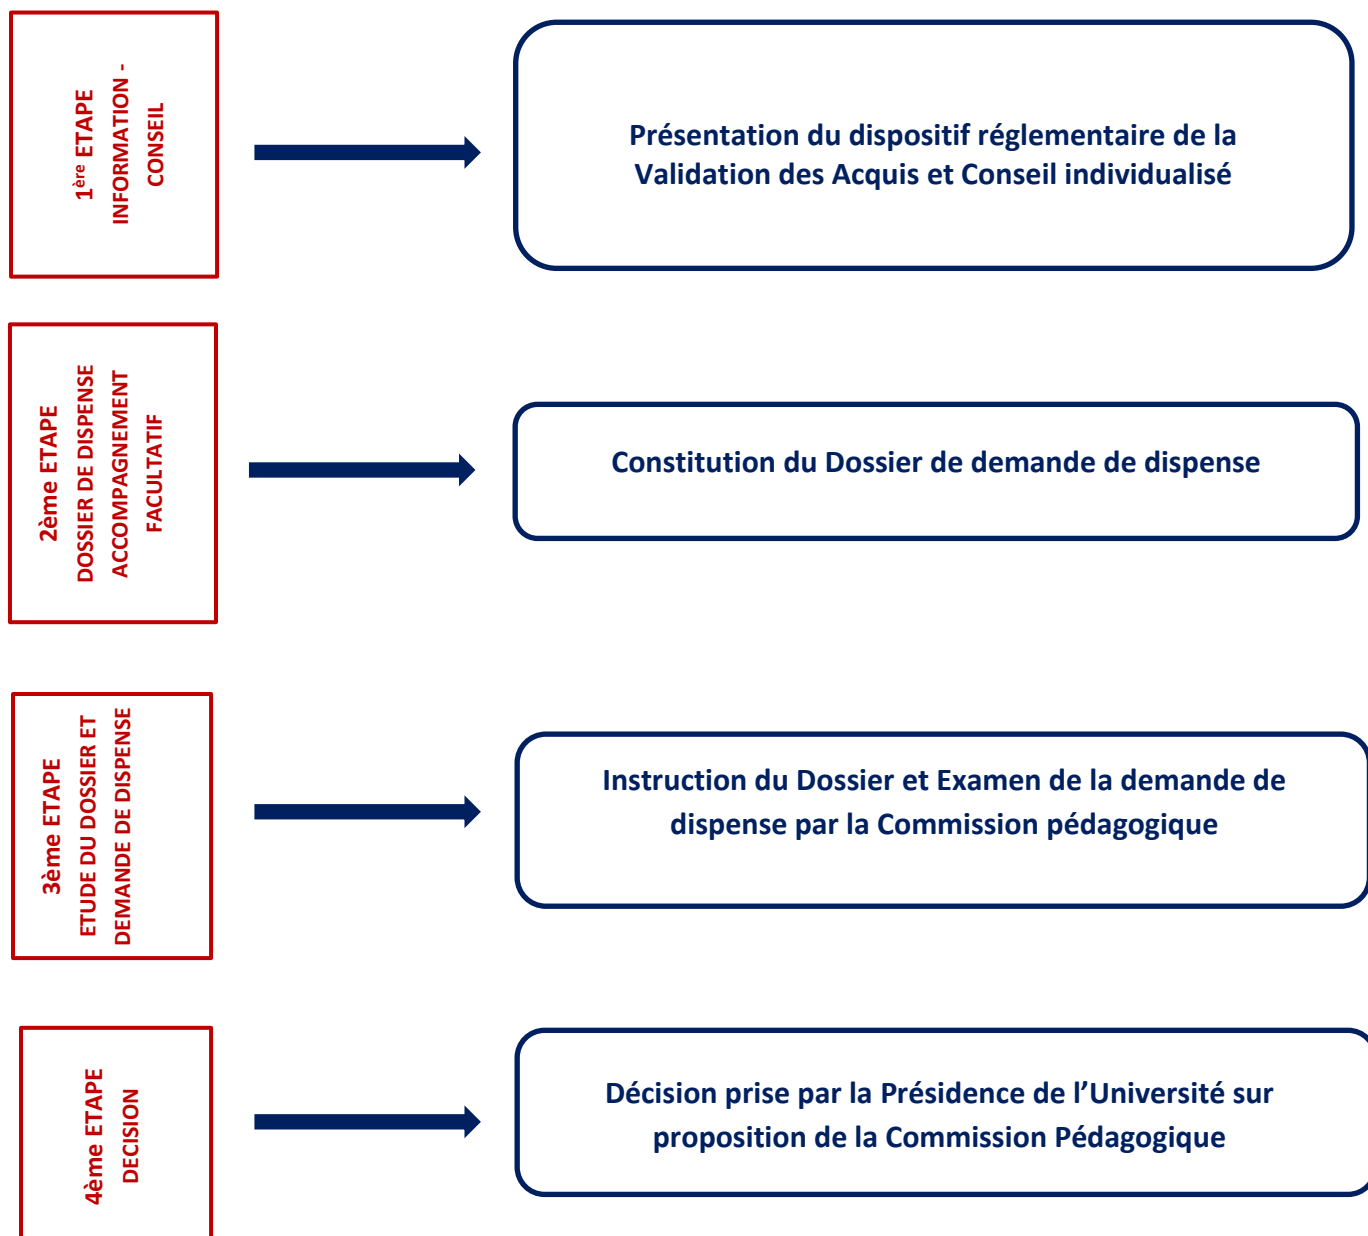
1$^{ère}$ ETAPE
INFORMATION -
CONSEIL

Présentation du dispositif réglementaire de la Validation des Acquis et Conseil individualisé

2ème ETAPE
DOSSIER DE DISPENSE
ACCOMPAGNEMENT
FACULTATIF

Constitution du Dossier de demande de dispense

3ème ETAPE
ETUDE DU DOSSIER ET
DEMANDE DE DISPENSE

Instruction du Dossier et Examen de la demande de dispense par la Commission pédagogique

4ème ETAPE
DECISION

Décision prise par la Présidence de l'Université sur proposition de la Commission Pédagogique